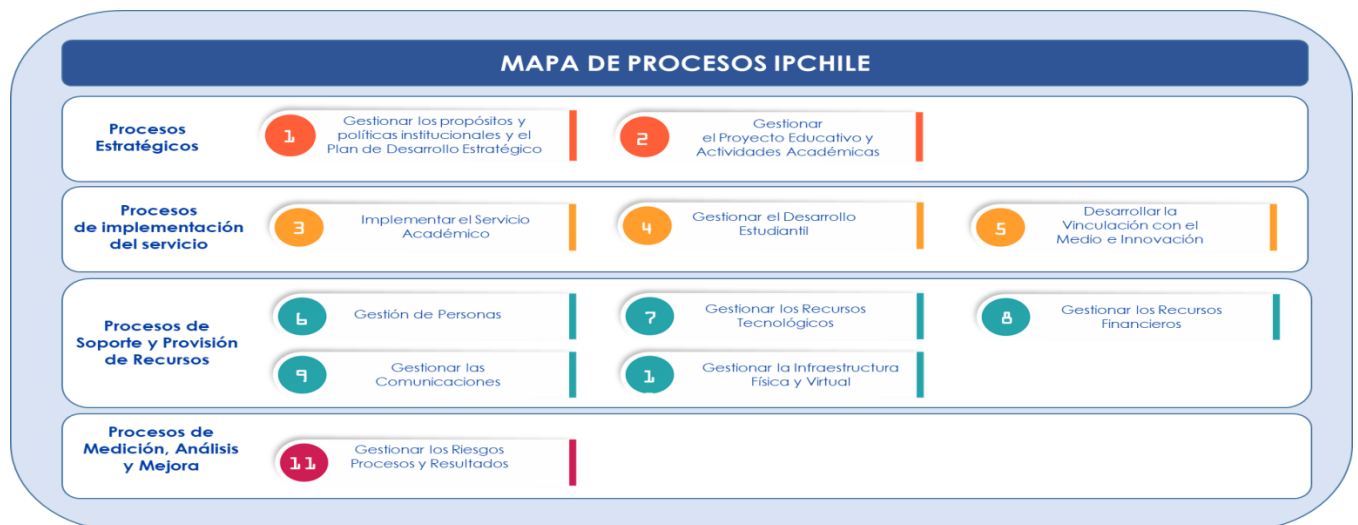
MAPA DE PROCESOS IPCHILE

Procesos Estratégicos

1 Gestionar los propósitos y políticas institucionales y el Plan de Desarrollo Estratégico

2 Gestionar el Proyecto Educativo y Actividades Académicas

Procesos de implementación del servicio

3 Implementar el Servicio Académico

4 Gestionar el Desarrollo Estudiantil

5 Desarrollar la Vinculación con el Medio e Innovación

Procesos de Soporte y Provisión de Recursos

6 Gestión de Personas

7 Gestionar los Recursos Tecnológicos

8 Gestionar los Recursos Financieros

9 Gestionar las Comunicaciones

1 Gestionar la Infraestructura Física y Virtual

Procesos de Medición, Análisis y Mejora

11 Gestionar los Riesgos Procesos y Resultados